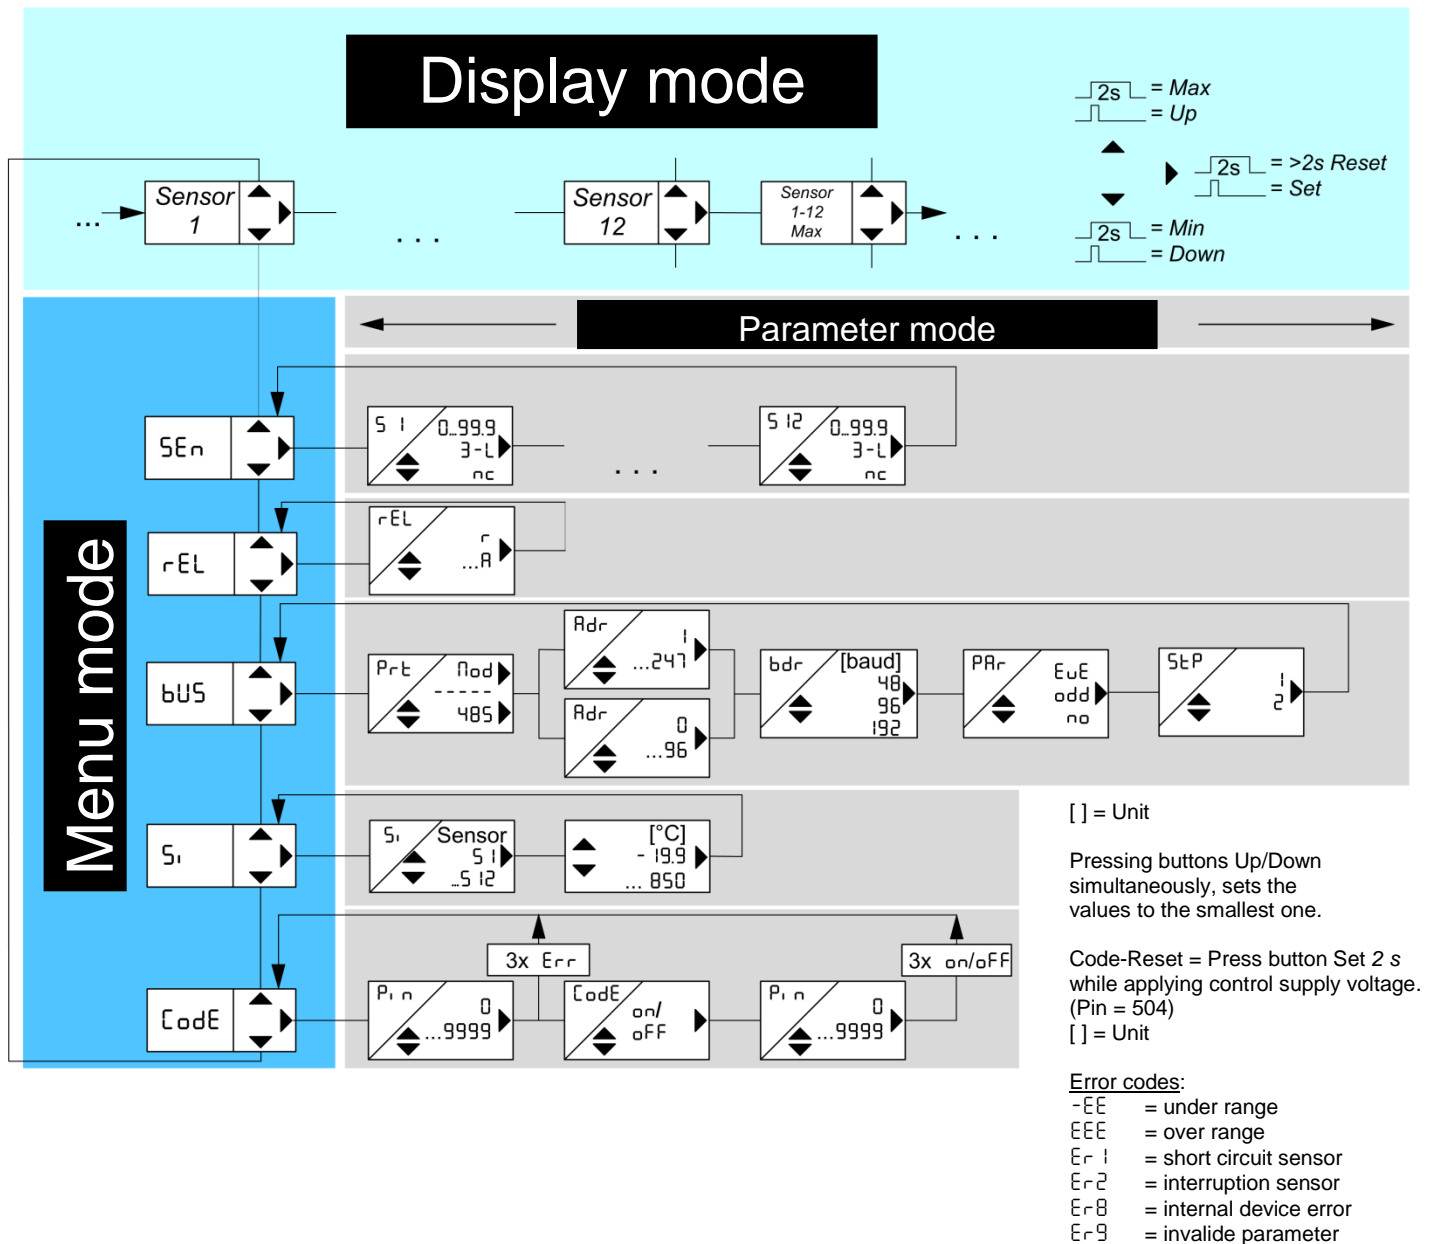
Display mode

2s = Max
= Up

2s = >2s Reset
= Set

2s = Min
= Down

... Sensor 1 . . . Sensor 12 Sensor 1-12 Max . . .

Parameter mode

Menu mode

SEn
S 1 0...99.9 3-L nc
. . .
S 12 0...99.9 3-L nc

rEL
rEL r ...A

bUS
Prt Mod ----- 485
Adr 1 ...247
Adr 0 ...96
bdr [baud] 48 96 192
PAr EvE odd no
StP 1 2

Si
Si Sensor S 1 ...S 12
[°C] - 19.9 ... 850

CodE
3x Err
3x on/oFF
Pin 0 ...9999
CodE on/ oFF
Pin 0 ...9999

[ ] = Unit

Pressing buttons Up/Down simultaneously, sets the values to the smallest one.

Code-Reset = Press button Set 2 s while applying control supply voltage. (Pin = 504)
[ ] = Unit

Error codes:
-EE = under range
EEE = over range
Er 1 = short circuit sensor
Er2 = interruption sensor
Er8 = internal device error
Er9 = invalide parameter